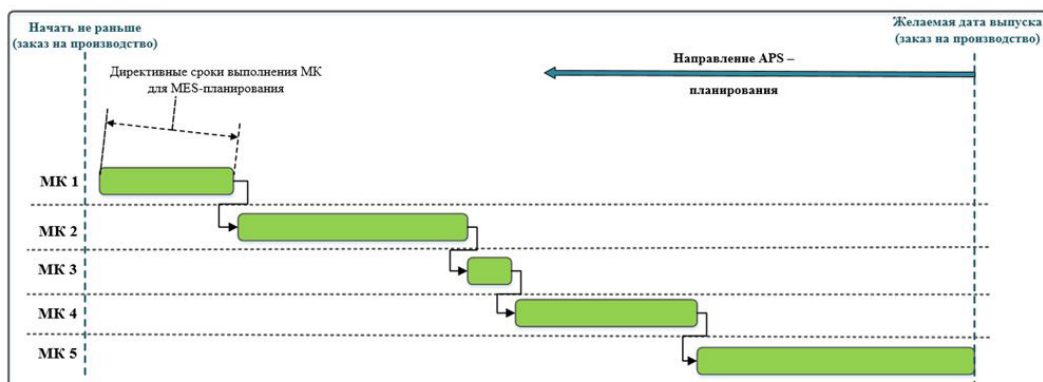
Начать не раньше
(заказ на производство)

Желаемая дата выпуска
(заказ на производство)

Директивные сроки выполнения МК для MES-планирования

Направление APS – планирования

МК 1

МК 2

МК 3

МК 4

МК 5